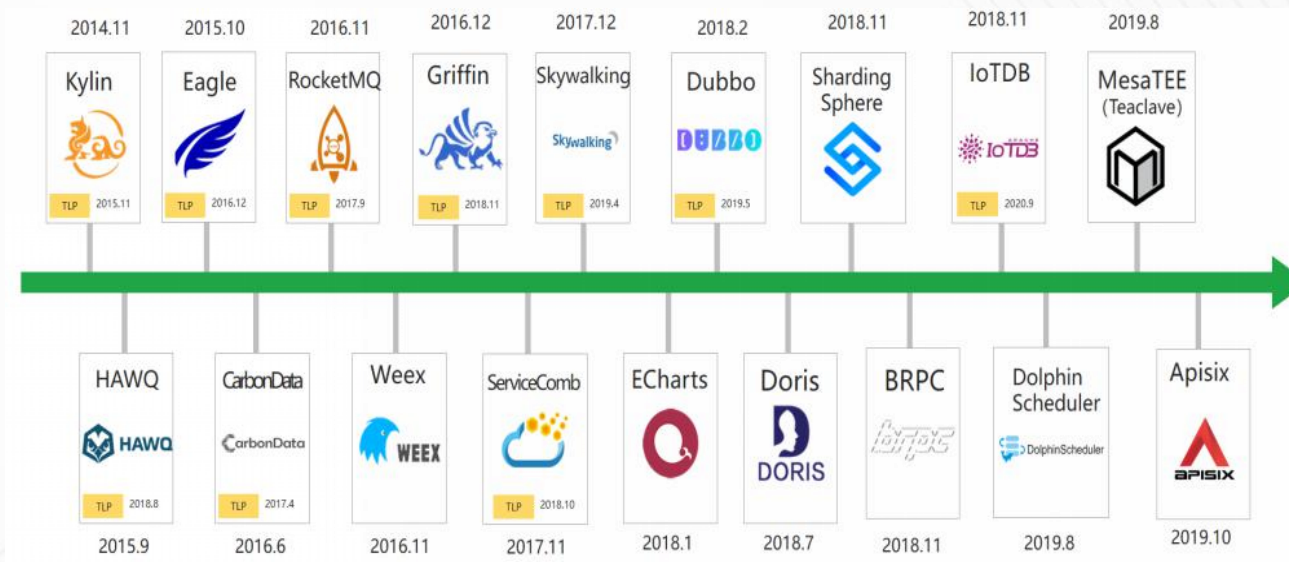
2014.11
Kylin
TLP 2015.11

2015.10
Eagle
TLP 2016.12

2016.11
RocketMQ
TLP 2017.9

2016.12
Griffin
TLP 2018.11

2017.12
Skywalking
Skywalking
TLP 2019.4

2018.2
Dubbo
DUBBO
TLP 2019.5

2018.11
Sharding Sphere

2018.11
IoTDB
IoTDB
TLP 2020.9

2019.8
MesaTEE (Teaclave)

HAWQ
HAWQ
TLP 2018.8
2015.9

CarbonData
CarbonData
TLP 2017.4
2016.6

Weex
WEEX
2016.11

ServiceComb
TLP 2018.10
2017.11

ECharts
2018.1

Doris
DORIS
2018.7

BRPC
brpc
2018.11

Dolphin Scheduler
DolphinScheduler
2019.8

Apisix
APISIX
2019.10